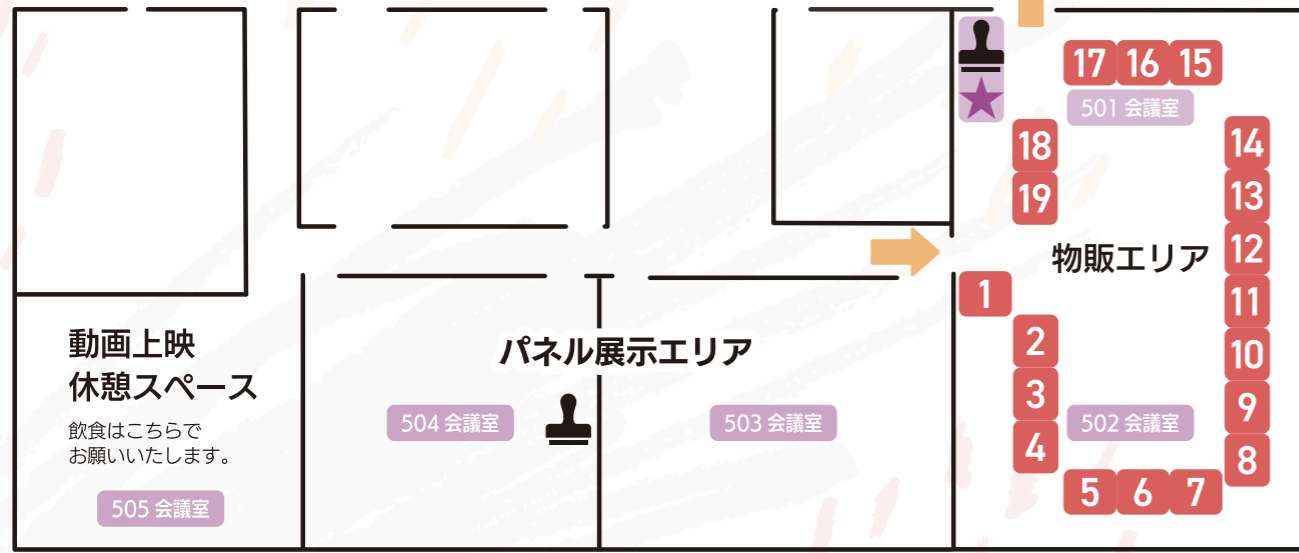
17 16 15

501 会議室

18

19

14

13

物販エリア

12

1

11

2

10

動画上映
休憩スペース

パネル展示エリア

3

9

飲食はこちらで
お願いいたします。

504 会議室

503 会議室

502 会議室

4

8

5 6 7

505 会議室